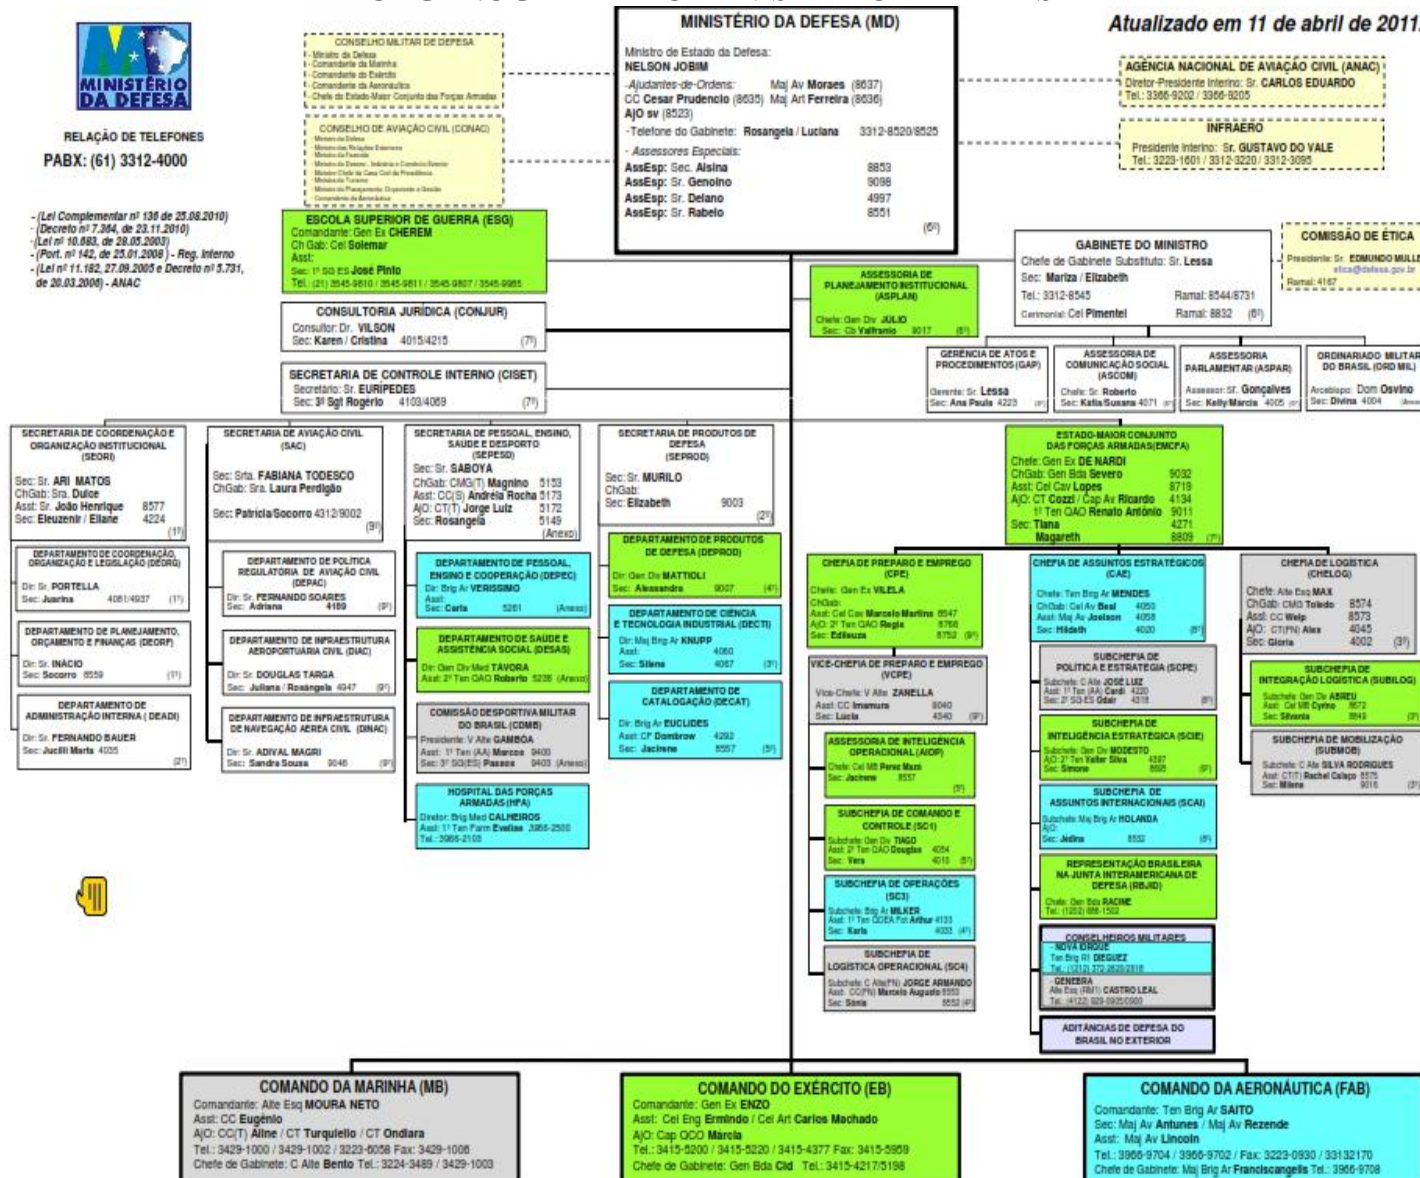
MINISTÉRIO DA DEFESA

RELAÇÃO DE TELEFONES
PABX: (61) 3312-4000

- (Lei Complementar nº 136 de 25.08.2010)
- (Decreto nº 7.364, de 23.11.2010)
- (Lei nº 10.683, de 28.05.2003)
- (Port. nº 142, de 25.01.2008) - Reg. Interno
- (Lei nº 11.182, 27.09.2005 e Decreto nº 5.731, de 20.03.2006) - ANAC

CONSELHO MILITAR DE DEFESA
- Ministro da Defesa
- Comandante da Marinha
- Comandante do Exército
- Comandante da Aeronáutica
- Chefe do Estado-Maior Conjunto das Forças Armadas

CONSELHO DE AVIAÇÃO CIVIL (CONAC)
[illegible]

MINISTÉRIO DA DEFESA (MD)
Ministro de Estado da Defesa:
NELSON JOBIM
-Ajudantes-de-Ordens: Maj Av Moraes (8637)
CC Cesar Prudencio (8635) Maj Art Ferreira (8636)
AjO sv (8523)
-Telefone do Gabinete: Rosangela / Luciana 3312-8520/8525
- Assessores Especiais:
AssEsp: Sec. Alsina 8853
AssEsp: Sr. Genoino 9098
AssEsp: Sr. Delano 4997
AssEsp: Sr. Rabelo 8551
(6º)

Atualizado em 11 de abril de 2011

AGÊNCIA NACIONAL DE AVIAÇÃO CIVIL (ANAC)
Diretor-Presidente Interino: Sr. CARLOS EDUARDO
Tel.: 3366-9202 / 3366-9205

INFRAERO
Presidente Interino: Sr. GUSTAVO DO VALE
Tel.: 3223-1601 / 3312-3220 / 3312-3095

ESCOLA SUPERIOR DE GUERRA (ESG)
Comandante: Gen Ex CHEREM
Ch Gab: Cel Solemar
Asst:
Sec: 1º SG ES José Pinto
Tel.: (21) 3545-9810 / 3545-9811 / 3545-9807 / 3545-9985

CONSULTORIA JURÍDICA (CONJUR)
Consultor: Dr. VILSON
Sec: Karen / Cristina 4015/4215 (7º)

SECRETARIA DE CONTROLE INTERNO (CISET)
Secretário: Sr. EURÍPEDES
Sec: 3º Sgt Rogério 4103/4069 (7º)

ASSESSORIA DE PLANEJAMENTO INSTITUCIONAL (ASPLAN)
Chefe: Gen Div JULIO
Sec: Cb Valfranio 9017 (6º)

GABINETE DO MINISTRO
Chefe de Gabinete Substituto: Sr. Lessa
Sec: Mariza / Elizabeth
Tel.: 3312-8545 Ramal: 8544/8731
Cerimonial: Cel Pimentel Ramal: 8832 (6º)

COMISSÃO DE ÉTICA
Presidente: Sr. EDMUNDO MULLE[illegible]
etica@defesa.gov.br
Ramal: 4167

GERÊNCIA DE ATOS E PROCEDIMENTOS (GAP)
Gerente: Sr. Lessa
Sec: Ana Paula 4223

ASSESSORIA DE COMUNICAÇÃO SOCIAL (ASCOM)
Chefe: Sr. Roberto
Sec: Katia/Susana 4071

ASSESSORIA PARLAMENTAR (ASPAR)
Assessor: Sr. Gonçalves
Sec: Kelly/Márcia 4005

ORDINARIADO MILITAR DO BRASIL (ORD MIL)
Arcebispo: Dom Osvino
Sec: Divina 4004

SECRETARIA DE COORDENAÇÃO E ORGANIZAÇÃO INSTITUCIONAL (SEORI)
Sec: Sr. ARI MATOS
ChGab: Sra. Dulce
Asst: Sr. João Henrique 8577
Sec: Eleuzenir / Eliane 4224
(1º)

DEPARTAMENTO DE COORDENAÇÃO, ORGANIZAÇÃO E LEGISLAÇÃO (DEORG)
Dir: Sr. PORTELLA
Sec: Juarina 4081/4937 (1º)

DEPARTAMENTO DE PLANEJAMENTO, ORÇAMENTO E FINANÇAS (DEORF)
Dir: Sr. INACIO
Sec: Socorro 8559 (1º)

DEPARTAMENTO DE ADMINISTRAÇÃO INTERNA (DEADI)
Dir: Sr. FERNANDO BAUER
Sec: Jucili Marta 4035 (2º)

SECRETARIA DE AVIAÇÃO CIVIL (SAC)
Sec: Srta. FABIANA TODESCO
ChGab: Sra. Laura Perdigão
Sec: Patricia/Socorro 4312/9002 (9º)

DEPARTAMENTO DE POLÍTICA REGULATÓRIA DE AVIAÇÃO CIVIL (DEPAC)
Dir: Sr. FERNANDO SOARES
Sec: Adriana 4169 (9º)

DEPARTAMENTO DE INFRAESTRUTURA AEROPORTUÁRIA CIVIL (DIAC)
Dir: Sr. DOUGLAS TARGA
Sec: Juliana / Rosângela 4947 (9º)

DEPARTAMENTO DE INFRAESTRUTURA DE NAVEGAÇÃO AÉREA CIVIL (DINAC)
Dir: Sr. ADIVAL MAGRI
Sec: Sandra Sousa 9046 (9º)

SECRETARIA DE PESSOAL, ENSINO, SAÚDE E DESPORTO (SEPESD)
Sec: Sr. SABOYA
ChGab: CMG(T) Magnino 5153
Asst: CC(S) Andréia Rocha 5173
AjO: CT(T) Jorge Luiz 5172
Sec: Rosangela 5149
(Anexo)

DEPARTAMENTO DE PESSOAL, ENSINO E COOPERAÇÃO (DEPEC)
Dir: Brig Ar VERISSIMO
Asst:
Sec: Carla 5261 (Anexo)

DEPARTAMENTO DE SAÚDE E ASSISTÊNCIA SOCIAL (DESAS)
Dir: Gen Div Med TAVORA
Asst: 2º Ten OAO Roberto 5238 (Anexo)

COMISSÃO DESPORTIVA MILITAR DO BRASIL (CDMB)
Presidente: V Alte GAMBÔA
Asst: 1º Ten (AA) Marcos 9400
Sec: 3º SG(ES) Passos 9403 (Anexo)

HOSPITAL DAS FORÇAS ARMADAS (HFA)
Diretor: Brig Med CALHEIROS
Asst: 1º Ten Farm Evelise 3966-2500
Tel.: 3966-2103

SECRETARIA DE PRODUTOS DE DEFESA (SEPROD)
Sec: Sr. MURILO
ChGab:
Sec: Elizabeth 9003
(2º)

DEPARTAMENTO DE PRODUTOS DE DEFESA (DEPROD)
Dir: Gen Div MATTIOLI
Sec: Alessandra 9007 (4º)

DEPARTAMENTO DE CIÊNCIA E TECNOLOGIA INDUSTRIAL (DECTI)
Dir: Maj Brig Ar KNUPP
Asst: 4060
Sec: Silene 4067 (3º)

DEPARTAMENTO DE CATALOGAÇÃO (DECAT)
Dir: Brig Ar EUCLIDES
Asst: CF Dombrow 4292
Sec: Jacirene 8557 (5º)

ESTADO-MAIOR CONJUNTO DAS FORÇAS ARMADAS (EMCFA)
Chefe: Gen Ex DE NARDI
ChGab: Gen Bda Severo 9032
Asst: Cel Cav Lopes 8719
AjO: CT Cozzi / Cap Av Ricardo 4134
1º Ten OAO Renato Antônio 9011
Sec: Tiana 4271
Magareth 8809 (7º)

CHEFIA DE PREPARO E EMPREGO (CPE)
Chefe: Gen Ex VILELA
ChGab:
Asst: Cel Cav Marcelo Martins 8547
AjO: 2º Ten OAO Regis 8766
Sec: Edileuza 8752 (9º)

VICE-CHEFIA DE PREPARO E EMPREGO (VCPE)
Vice-Chefe: V Alte ZANELLA
Asst: CC Imamura 8040
Sec: Lúcia 4340 (9º)

ASSESSORIA DE INTELIGÊNCIA OPERACIONAL (AIOP)
Chefe: Cel MB Perez Mazé
Sec: Jacirene 8557 (5º)

SUBCHEFIA DE COMANDO E CONTROLE (SC1)
Subchefe: Gen Div TIAGO
Asst: 2º Ten OAO Douglas 4054
Sec: Vera 4010 (5º)

SUBCHEFIA DE OPERAÇÕES (SC3)
Subchefe: Brig Ar MILKER
Asst: 1º Ten QOEA Fot Arthur 4133
Sec: Karla 4033 (4º)

SUBCHEFIA DE LOGISTICA OPERACIONAL (SC4)
Subchefe: C Alte(FN) JORGE ARMANDO
Asst: CC(FN) Marcelo Augusto 8553
Sec: Sonia 8552 (4º)

CHEFIA DE ASSUNTOS ESTRATÉGICOS (CAE)
Chefe: Ten Brig Ar MENDES
ChGab: Cel Av Beal 4050
Asst: Maj Av Joelson 4058
Sec: Hildeth 4020 (8º)

SUBCHEFIA DE POLÍTICA E ESTRATÉGIA (SCPE)
Subchefe: C Alte JOSÉ LUIZ
Asst: 1º Ten (AA) Cardi 4220
Sec: 2º SG-ES Odair 4318 (8º)

SUBCHEFIA DE INTELIGÊNCIA ESTRATÉGICA (SCIE)
Subchefe: Gen Div MODESTO
AjO: 2º Ten Valter Silva 4397
Sec: Simone 8695 (9º)

SUBCHEFIA DE ASSUNTOS INTERNACIONAIS (SCAI)
Subchefe: Maj Brig Ar HOLANDA
AjO:
Sec: Jédina 8552 (8º)

REPRESENTAÇÃO BRASILEIRA NA JUNTA INTERAMERICANA DE DEFESA (RBJID)
Chefe: Gen Bda RACINE
Tel.: (1202) 686-1562

CONSELHEIROS MILITARES
- NOVA IORQUE
Ten Brig R1 DIEGUEZ
Tel.: (1212) 372-2620/2618
- GENEBRA
Alte Esq (RM1) CASTRO LEAL
Tel.: (4122) 929-0935/0900

ADITÂNCIAS DE DEFESA DO BRASIL NO EXTERIOR

CHEFIA DE LOGÍSTICA (CHELOG)
Chefe: Alte Esq MAX
ChGab: CMG Toledo 8574
Asst: CC Welp 8573
AjO: CT(FN) Alex 4045
Sec: Glória 4002 (3º)

SUBCHEFIA DE INTEGRAÇÃO LOGÍSTICA (SUBILOG)
Subchefe: Gen Div ABREU
Asst: Cel MB Cyrino 8672
Sec: Silvania 8849 (3º)

SUBCHEFIA DE MOBILIZAÇÃO (SUBMOB)
Subchefe: C Alte SILVA RODRIGUES
Asst: CT(T) Rachel Calaço 8575
Sec: Milene 9016 (3º)

COMANDO DA MARINHA (MB)
Comandante: Alte Esq MOURA NETO
Asst: CC Eugênio
AjO: CC(T) Aline / CT Turquiello / CT Ondiara
Tel.: 3429-1000 / 3429-1002 / 3223-6058 Fax: 3429-1006
Chefe de Gabinete: C Alte Bento Tel.: 3224-3489 / 3429-1003

COMANDO DO EXÉRCITO (EB)
Comandante: Gen Ex ENZO
Asst: Cel Eng Ermindo / Cel Art Carlos Machado
AjO: Cap QCO Marcia
Tel.: 3415-5200 / 3415-5220 / 3415-4377 Fax: 3415-5959
Chefe de Gabinete: Gen Bda Cid Tel.: 3415-4217/5198

COMANDO DA AERONÁUTICA (FAB)
Comandante: Ten Brig Ar SAITO
Sec: Maj Av Antunes / Maj Av Rezende
Asst: Maj Av Lincoln
Tel.: 3966-9704 / 3966-9702 / Fax: 3223-0930 / 33132170
Chefe de Gabinete: Maj Brig Ar Franciscangelis Tel.: 3966-9708